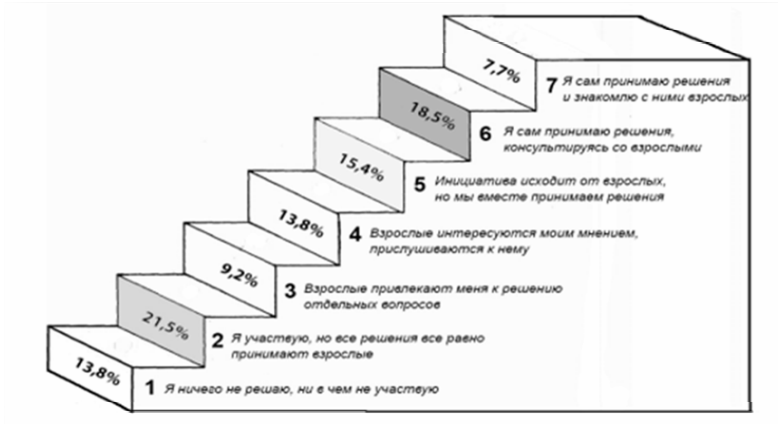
7,7%
7 Я сам принимаю решения и знакомлю с ними взрослых

18,5%
6 Я сам принимаю решения, консультируясь со взрослыми

15,4%
5 Инициатива исходит от взрослых, но мы вместе принимаем решения

13,8%
4 Взрослые интересуются моим мнением, прислушиваются к нему

9,2%
3 Взрослые привлекают меня к решению отдельных вопросов

21,5%
2 Я участвую, но все решения все равно принимают взрослые

13,8%
1 Я ничего не решаю, ни в чем не участвую